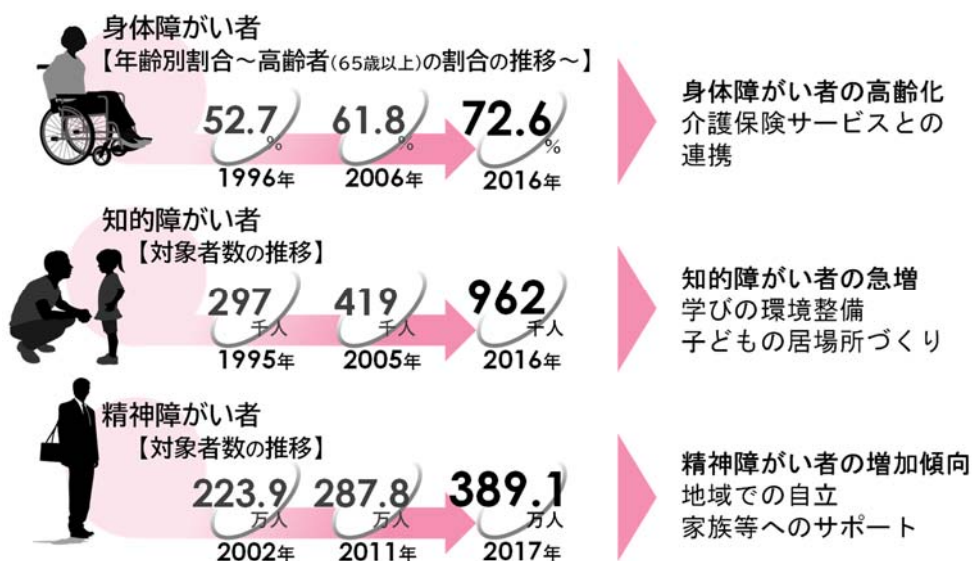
身体障がい者
【年齢別割合～高齢者(65歳以上)の割合の推移～】

52.7%
1996年

61.8%
2006年

72.6%
2016年

身体障がい者の高齢化
介護保険サービスとの連携

知的障がい者
【対象者数の推移】

297千人
1995年

419千人
2005年

962千人
2016年

知的障がい者の急増
学びの環境整備
子どもの居場所づくり

精神障がい者
【対象者数の推移】

223.9万人
2002年

287.8万人
2011年

389.1万人
2017年

精神障がい者の増加傾向
地域での自立
家族等へのサポート